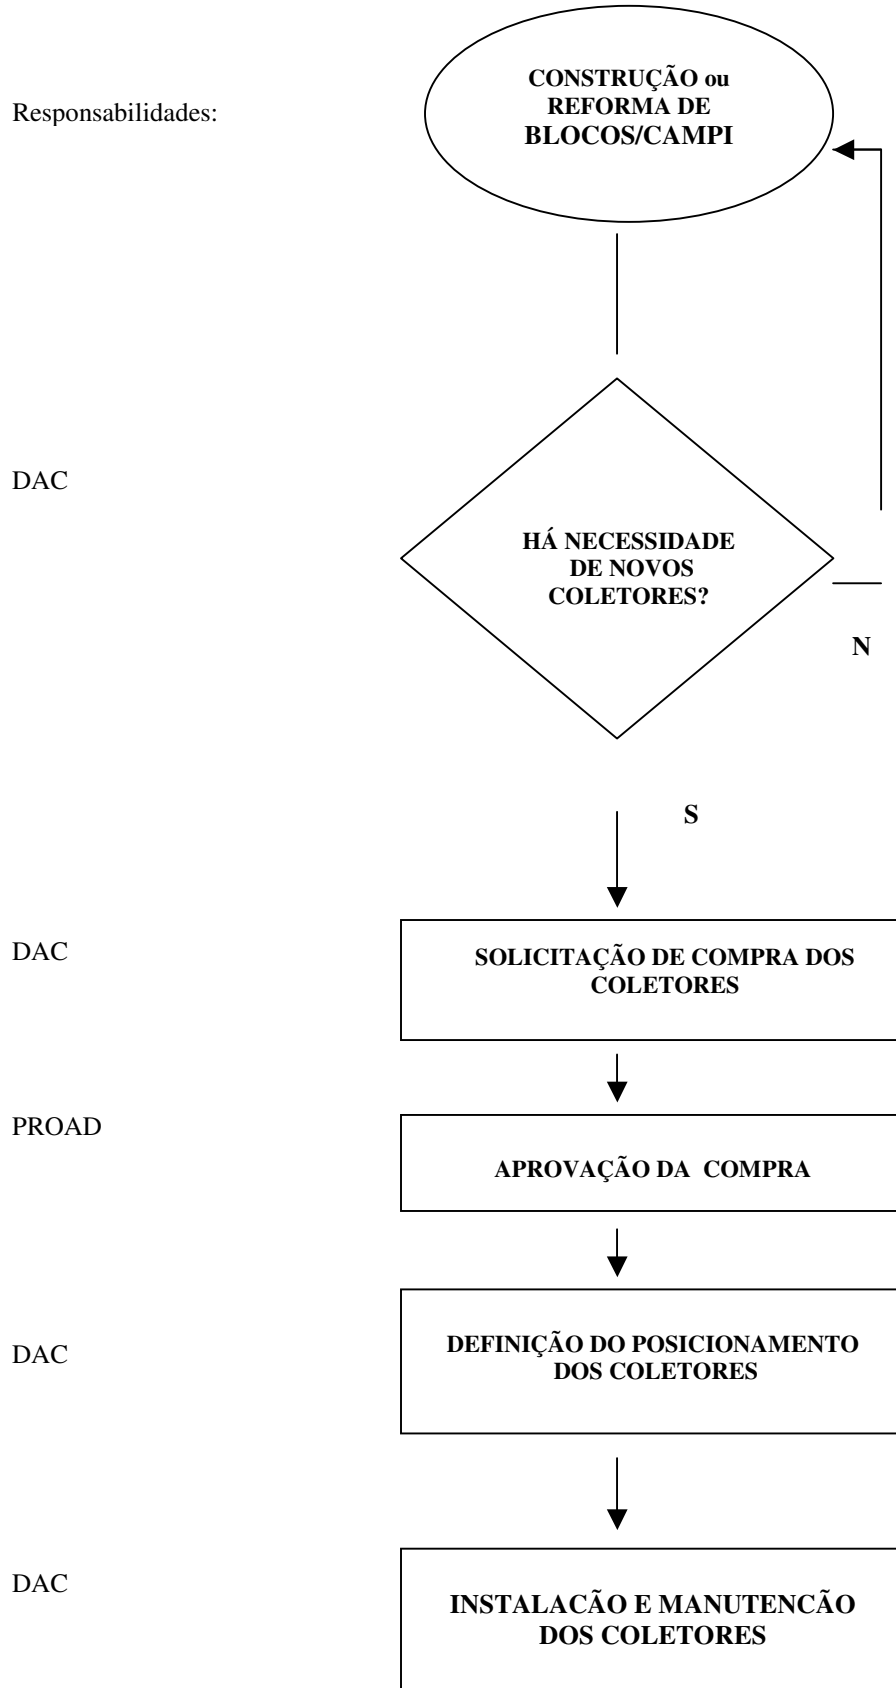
Responsabilidades:

CONSTRUÇÃO ou REFORMA DE BLOCOS/CAMPI

DAC

HÁ NECESSIDADE DE NOVOS COLETORES?

N

S

DAC

SOLICITAÇÃO DE COMPRA DOS COLETORES

PROAD

APROVAÇÃO DA COMPRA

DAC

DEFINIÇÃO DO POSICIONAMENTO DOS COLETORES

DAC

INSTALACÃO E MANUTENCÃO DOS COLETORES